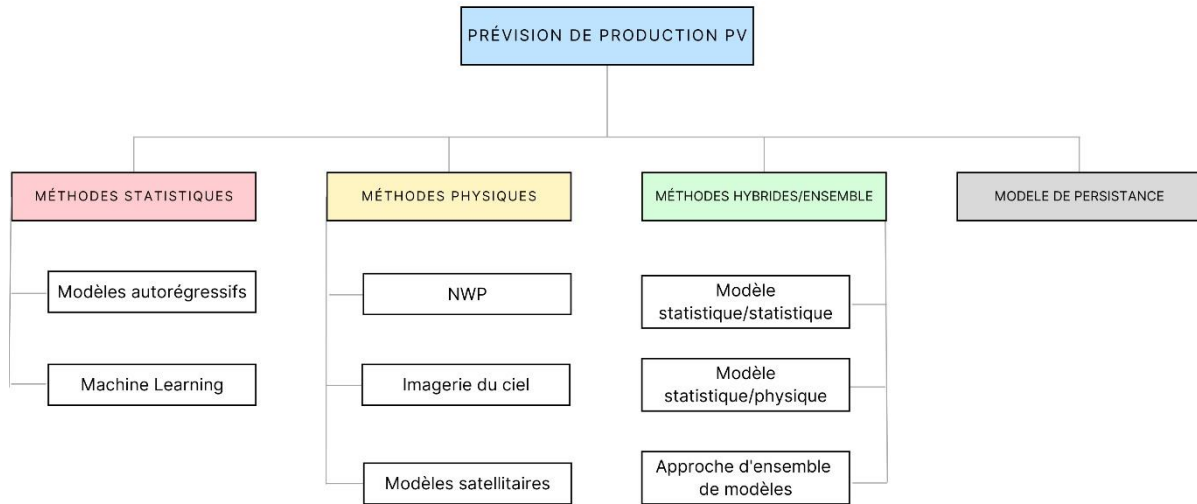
PRÉVISION DE PRODUCTION PV

MÉTHODES STATISTIQUES

Modèles autorégressifs

Machine Learning

MÉTHODES PHYSIQUES

NWP

Imagerie du ciel

Modèles satellitaires

MÉTHODES HYBRIDES/ENSEMBLE

Modèle statistique/statistique

Modèle statistique/physique

Approche d'ensemble de modèles

MODELE DE PERSISTANCE